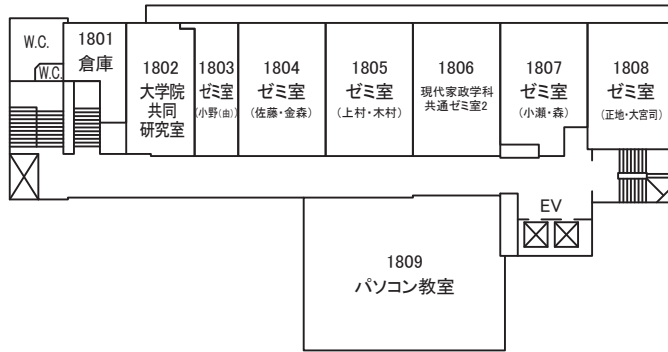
W.C.

W.C.

1801
倉庫

1802
大学院
共同
研究室

1803
ゼミ室
(小野(由))

1804
ゼミ室
(佐藤・金森)

1805
ゼミ室
(上村・木村)

1806
現代家政学科
共通ゼミ室2

1807
ゼミ室
(小瀬・森)

1808
ゼミ室
(正地・大宮司)

EV

1809
パソコン教室